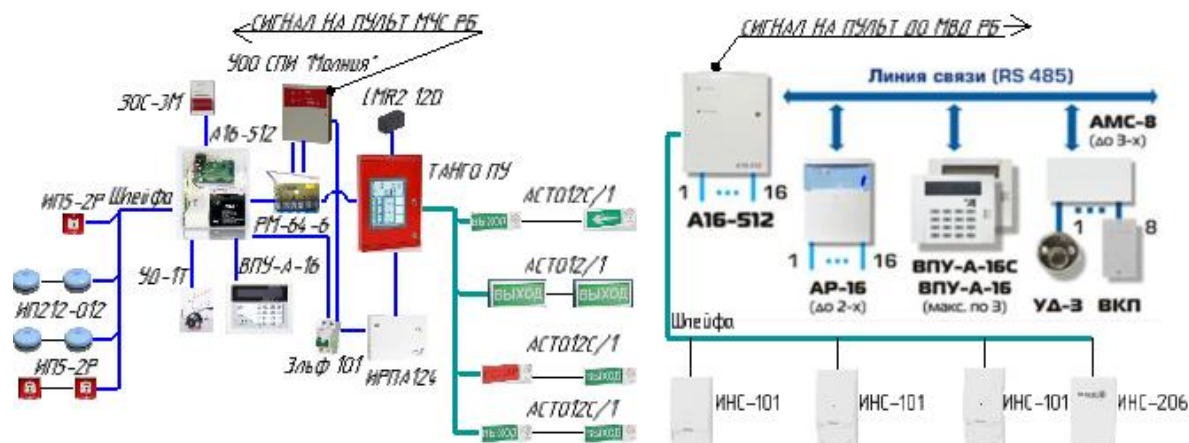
СИГНАЛ НА ПУЛЬТ МЧС РБ
УОО СПИ "Молния"
ЗОС-3М
LMR2 120
А16-512
ТАНГО ПУ
ИП5-2Р
Шлейфа
РМ-64-6
АСТО12С/1
выход
АСТО12/1
ВЫХОД
ВЫХОД
УО-1Т
ВПУ-А-16
ИП212-012
ИП5-2Р
Эльф 101
ИРПА124
АСТО12С/1
выход
АСТО12С/1
выход
выход

СИГНАЛ НА ПУЛЬТ ДО МВД РБ
Линия связи (RS 485)
АМС-8
(до 3-х)
1 ... 16
А16-512
1 ... 16
АР-16
(до 2-х)
ВПУ-А-16С
ВПУ-А-16
(макс. по 3)
1
8
УД-3
ВКП
Шлейфа
ИНС-101
ИНС-101
ИНС-101
ИНС-206